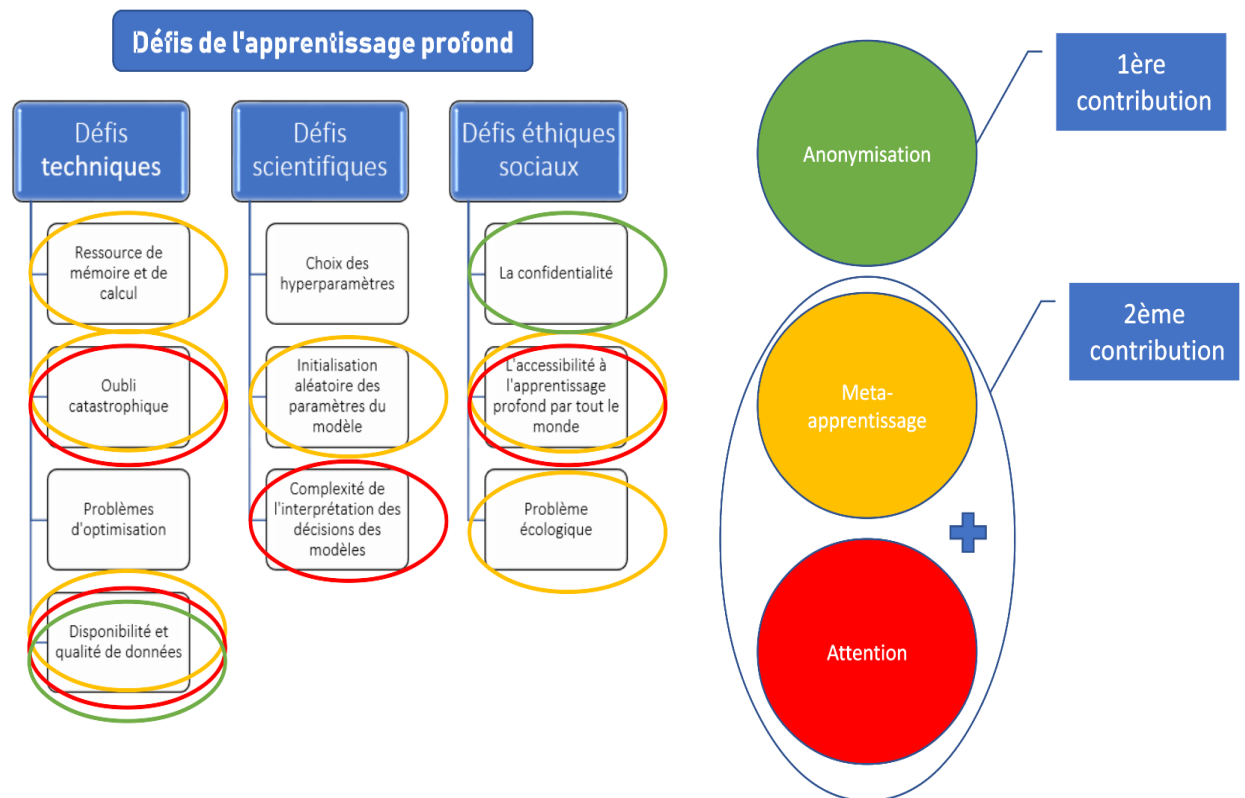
Défis de l'apprentissage profond

Défis techniques

Ressource de mémoire et de calcul

Oubli catastrophique

Problèmes d'optimisation

Disponibilité et qualité de données

Défis scientifiques

Choix des hyperparamètres

Initialisation aléatoire des paramètres du modèle

Complexité de l'interprétation des décisions des modèles

Défis éthiques sociaux

La confidentialité

L'accessibilité à l'apprentissage profond par tout le monde

Problème écologique

1ère contribution

Anonymisation

2ème contribution

Meta-apprentissage

Attention